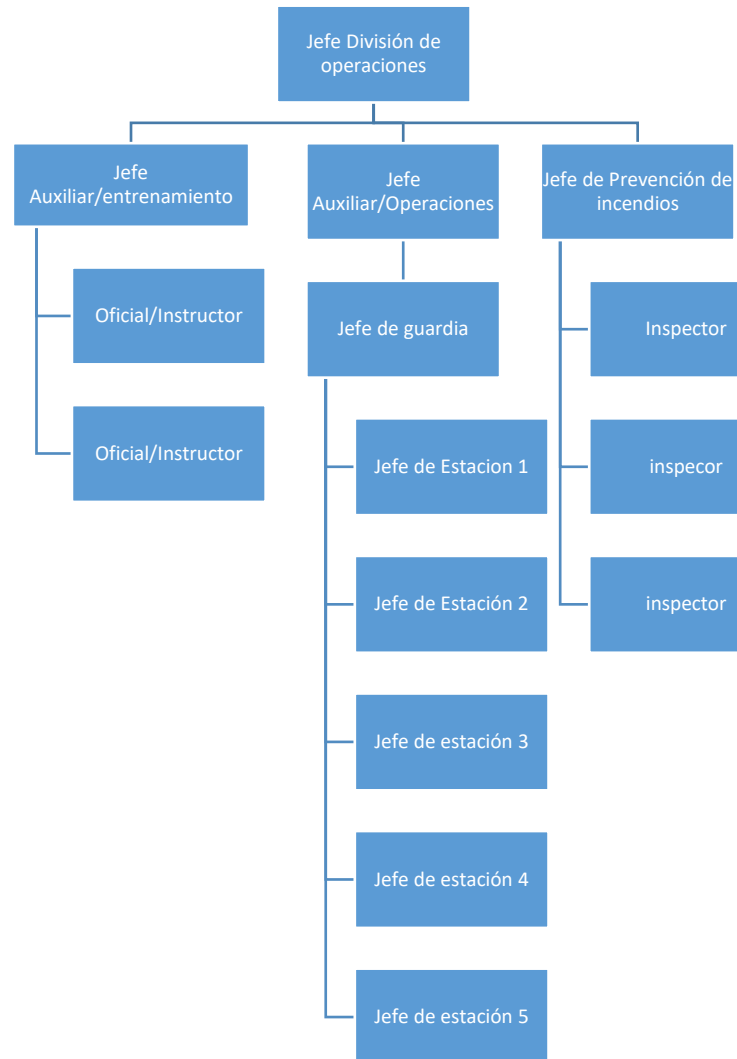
Jefe División de operaciones

Jefe Auxiliar/entrenamiento

Oficial/Instructor

Oficial/Instructor

Jefe Auxiliar/Operaciones

Jefe de guardia

Jefe de Estacion 1

Jefe de Estación 2

Jefe de estación 3

Jefe de estación 4

Jefe de estación 5

Jefe de Prevención de incendios

Inspector

inspecor

inspector